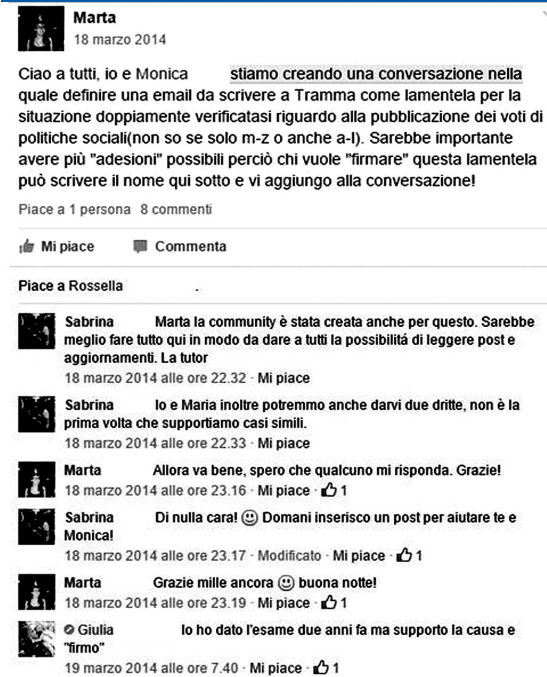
Marta
18 marzo 2014

Ciao a tutti, io e Monica stiamo creando una conversazione nella quale definire una email da scrivere a Tramma come lamentela per la situazione doppiamente verificatasi riguardo alla pubblicazione dei voti di politiche sociali(non so se solo m-z o anche a-l). Sarebbe importante avere più "adesioni" possibili perciò chi vuole "firmare" questa lamentela può scrivere il nome qui sotto e vi aggiungo alla conversazione!

Piace a 1 persona 8 commenti

Mi piace Commenta

Piace a Rossella

Sabrina Marta la community è stata creata anche per questo. Sarebbe meglio fare tutto qui in modo da dare a tutti la possibilitá di leggere post e aggiornamenti. La tutor
18 marzo 2014 alle ore 22.32 · Mi piace

Sabrina Io e Maria inoltre potremmo anche darvi due dritte, non è la prima volta che supportiamo casi simili.
18 marzo 2014 alle ore 22.33 · Mi piace

Marta Allora va bene, spero che qualcuno mi risponda. Grazie!
18 marzo 2014 alle ore 23.16 · Mi piace · 1

Sabrina Di nulla cara! 🙂 Domani inserisco un post per aiutare te e Monica!
18 marzo 2014 alle ore 23.17 · Modificato · Mi piace · 1

Marta Grazie mille ancora 🙂 buona notte!
18 marzo 2014 alle ore 23.19 · Mi piace · 1

Giulia Io ho dato l'esame due anni fa ma supporto la causa e "firmo"
19 marzo 2014 alle ore 7.40 · Mi piace · 1